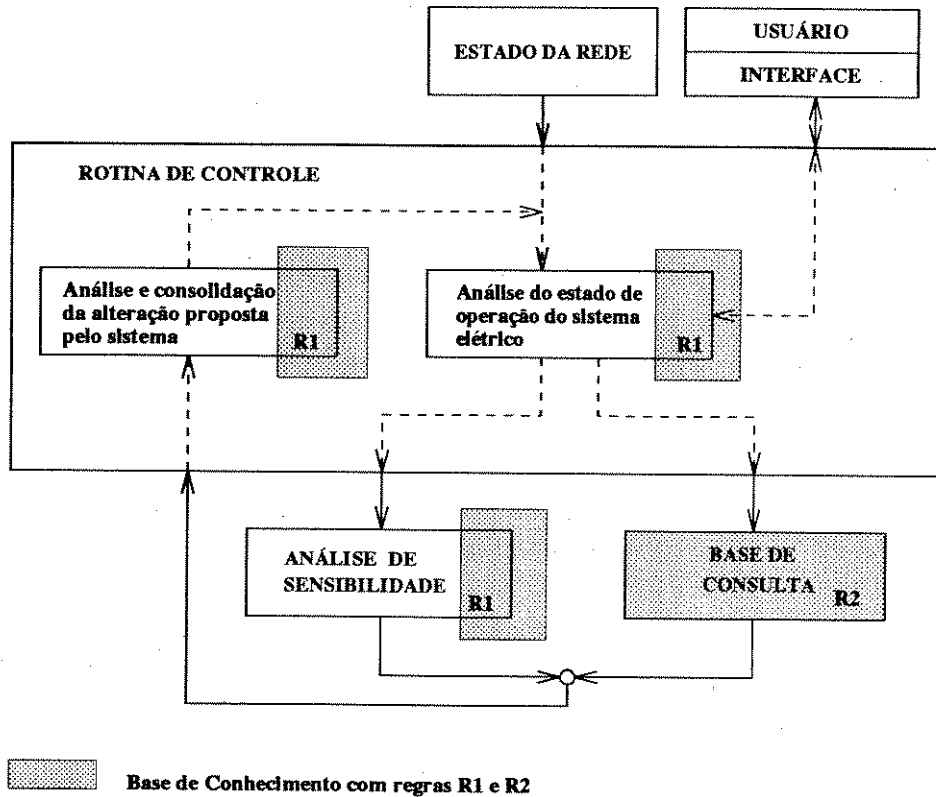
ESTADO DA REDE

USUÁRIO

INTERFACE

ROTINA DE CONTROLE

Análise e consolidação da alteração proposta pelo sistema

R1

Análise do estado de operação do sistema elétrico

R1

ANÁLISE DE SENSIBILIDADE

R1

BASE DE CONSULTA

R2

Base de Conhecimento com regras R1 e R2